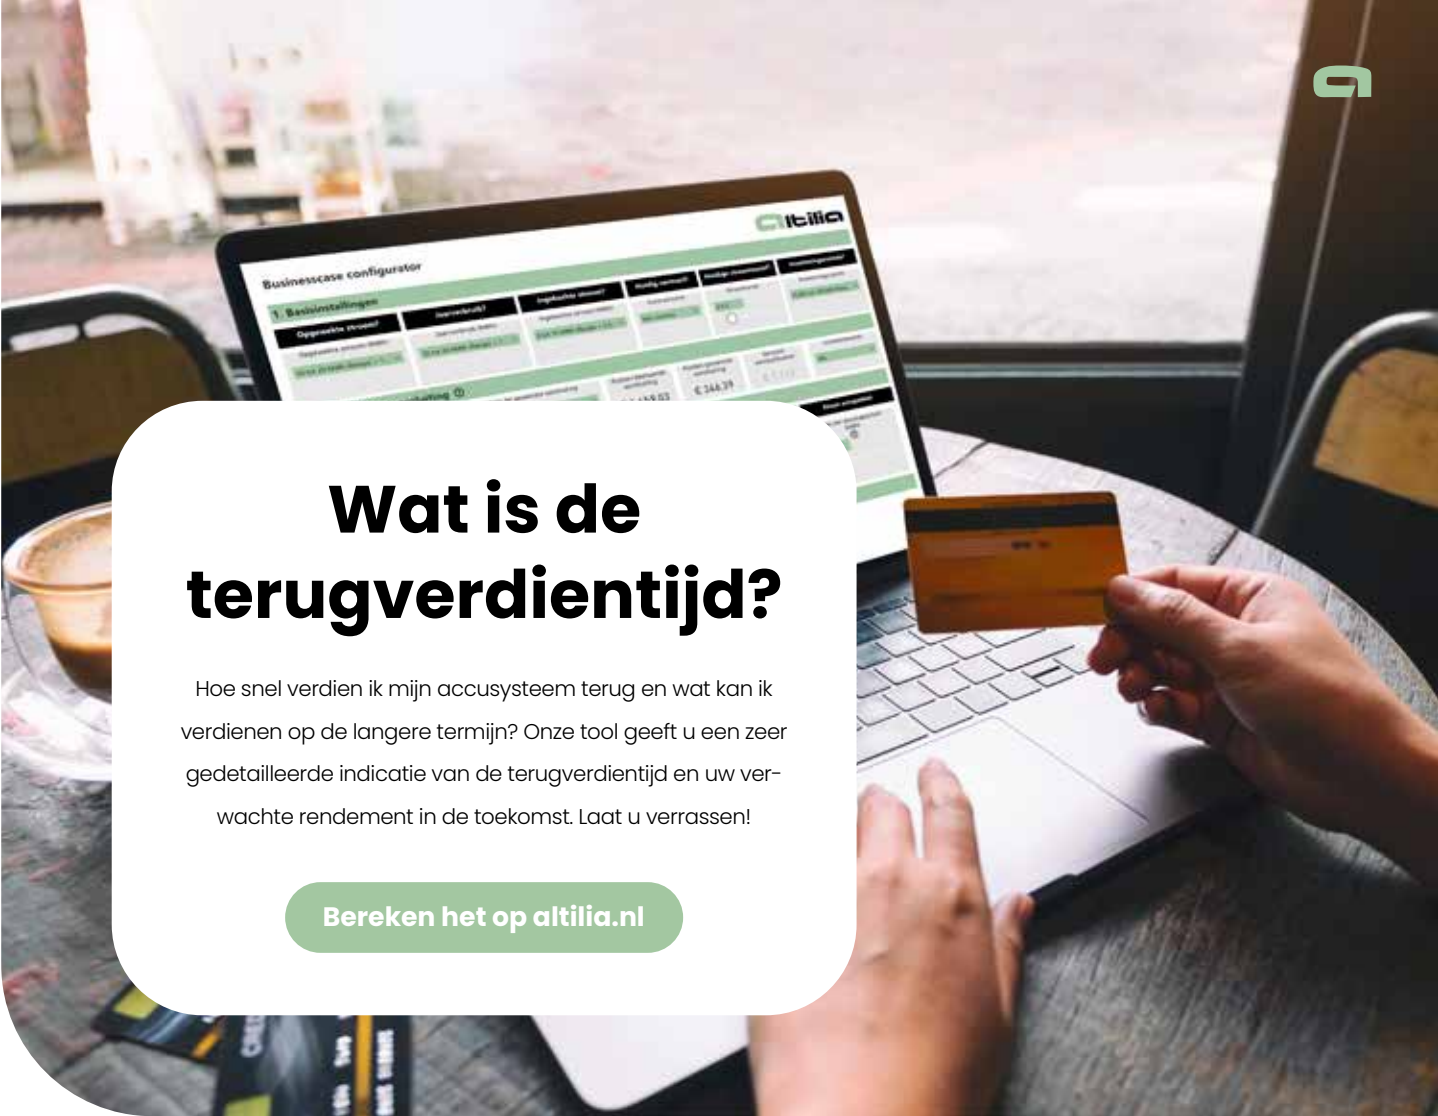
altilia

Businesscase configurator

1. Basisinstellingen

Opgewekte stroom?

€ 244,39

Wat is de terugverdientijd?

Hoe snel verdien ik mijn accusysteem terug en wat kan ik verdienen op de langere termijn? Onze tool geeft u een zeer gedetailleerde indicatie van de terugverdientijd en uw verwachte rendement in de toekomst. Laat u verrassen!

Bereken het op altilia.nl